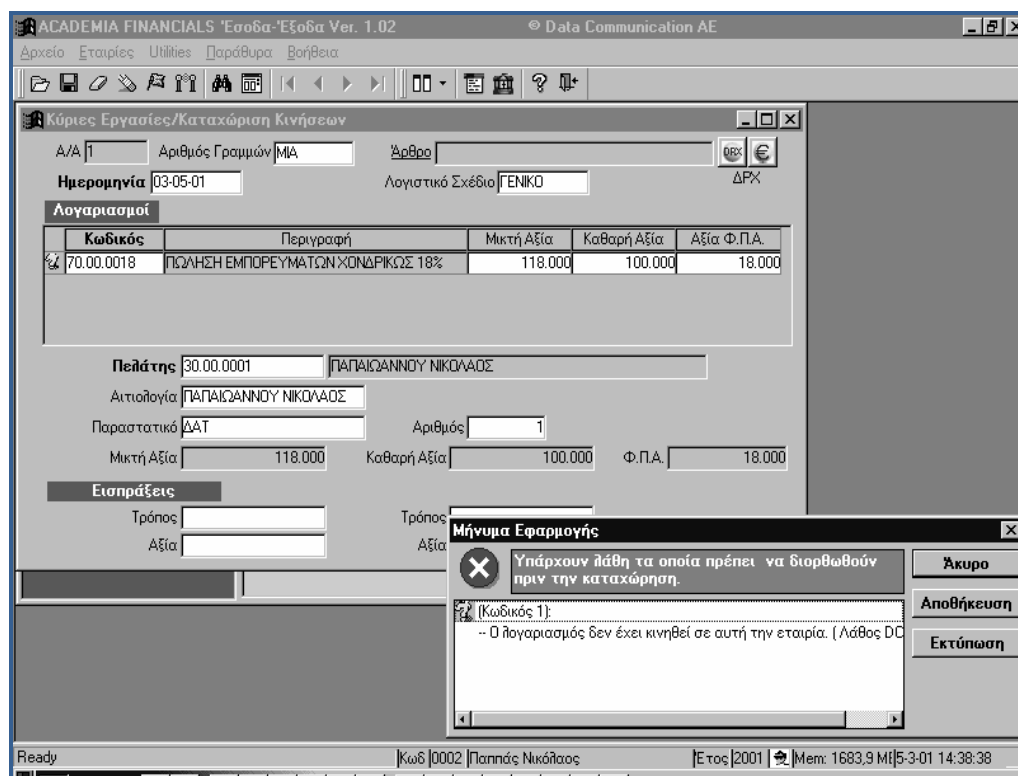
ACADEMIA FINANCIALS 'Εσοδα-'Εξοδα Ver. 1.02 © Data Communication AE

Αρχείο Εταιρίες Utilities Παράθυρα Βοήθεια

Κύριες Εργασίες/Καταχώριση Κινήσεων

Α/Α 1 Αριθμός Γραμμών ΜΙΑ Άρθρο

ΔΡΧ

Ημερομηνία 03-05-01 Λογιστικό Σχέδιο ΓΕΝΙΚΟ

Λογαριασμοί

| Κωδικός | Περιγραφή | Μικτή Αξία | Καθαρή Αξία | Αξία Φ.Π.Α. |
|---|---|---|---|---|
| 70.00.0018 | ΠΩΛΗΣΗ ΕΜΠΟΡΕΥΜΑΤΩΝ ΧΟΝΔΡΙΚΩΣ 18% | 118.000 | 100.000 | 18.000 |

Πελάτης 30.00.0001 ΠΑΠΑΙΩΑΝΝΟΥ ΝΙΚΟΛΑΟΣ

Αιτιολογία ΠΑΠΑΙΩΑΝΝΟΥ ΝΙΚΟΛΑΟΣ

Παραστατικό ΔΑΤ Αριθμός 1

Μικτή Αξία 118.000 Καθαρή Αξία 100.000 Φ.Π.Α. 18.000

Εισπράξεις

Τρόπος Τρόπος

Αξία Αξία

Μήνυμα Εφαρμογής

Υπάρχουν λάθη τα οποία πρέπει να διορθωθούν πριν την καταχώρηση.

Άκυρο

Αποθήκευση

Εκτύπωση

(Κωδικός 1):

-- Ο λογαριασμός δεν έχει κινηθεί σε αυτή την εταιρία. ( Λάθος DC

Ready Κωδ 0002 Παππάς Νικόλαος Ετος 2001 Mem: 1683,9 MI 5-3-01 14:38:38